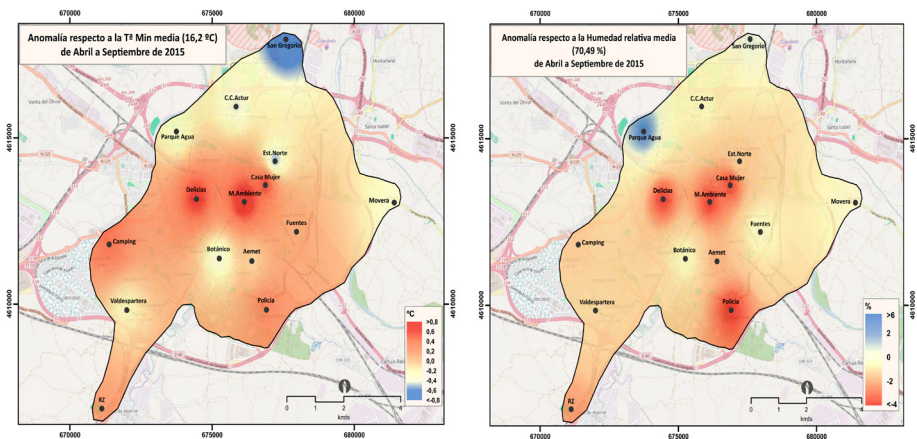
670000 675000 680000

Anomalía respecto a la Tª Min media (16,2 ºC) de Abril a Septiembre de 2015

San Gregorio
C.C.Actur
Parque Agua
Est.Norte
Casa Mujer
Delicias
M.Ambiente
Movera
Fuentes
Camping
Botánico
Aemet
Valdespartera
Policía
RZ

4615000
4610000

ºC
>0,8
0,6
0,4
0,2
0,0
-0,2
-0,4
-0,6
<-0,8

0 1 2 4
kms

670000 675000 680000

670000 675000 680000

Anomalía respecto a la Humedad relativa media (70,49 %) de Abril a Septiembre de 2015

San Gregorio
C.C.Actur
Parque Agua
Est.Norte
Casa Mujer
Delicias
M.Ambiente
Movera
Fuentes
Camping
Botánico
Aemet
Valdespartera
Policía
RZ

4615000
4610000

%
>6
2
0
-2
<-4

0 1 2 4
kms

670000 675000 680000